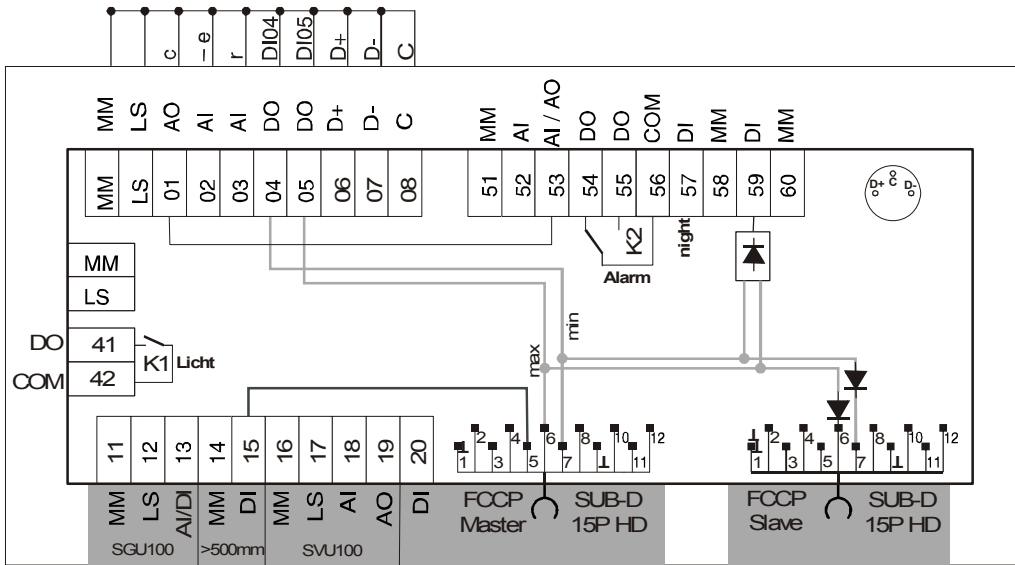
c
– e
r
DI04
DI05
D+
D-
C

MM
LS
AO
AI
AI
DO
DO
D+
D-
C

MM
AI
AI / AO
DO
DO
COM
DI
MM
DI
MM

MM
LS
01
02
03
04
05
06
07
08

51
52
53
54
55
56
57
58
59
60

D+ C D-

K2
night
Alarm

MM
LS
DO
41
COM
42
K1
Licht

min
max

11
12
13
14
15
16
17
18
19
20

1
2
3
4
5
6
7
8
⊥
10
11
12

⊥
1
2
3
4
5
6
7
8
⊥
10
11
12

MM
LS
AI/DI
MM
DI
MM
LS
AI
AO
DI

FCCP Master
SUB-D 15P HD
FCCP Slave
SUB-D 15P HD

SGU100
>500mm
SVU100